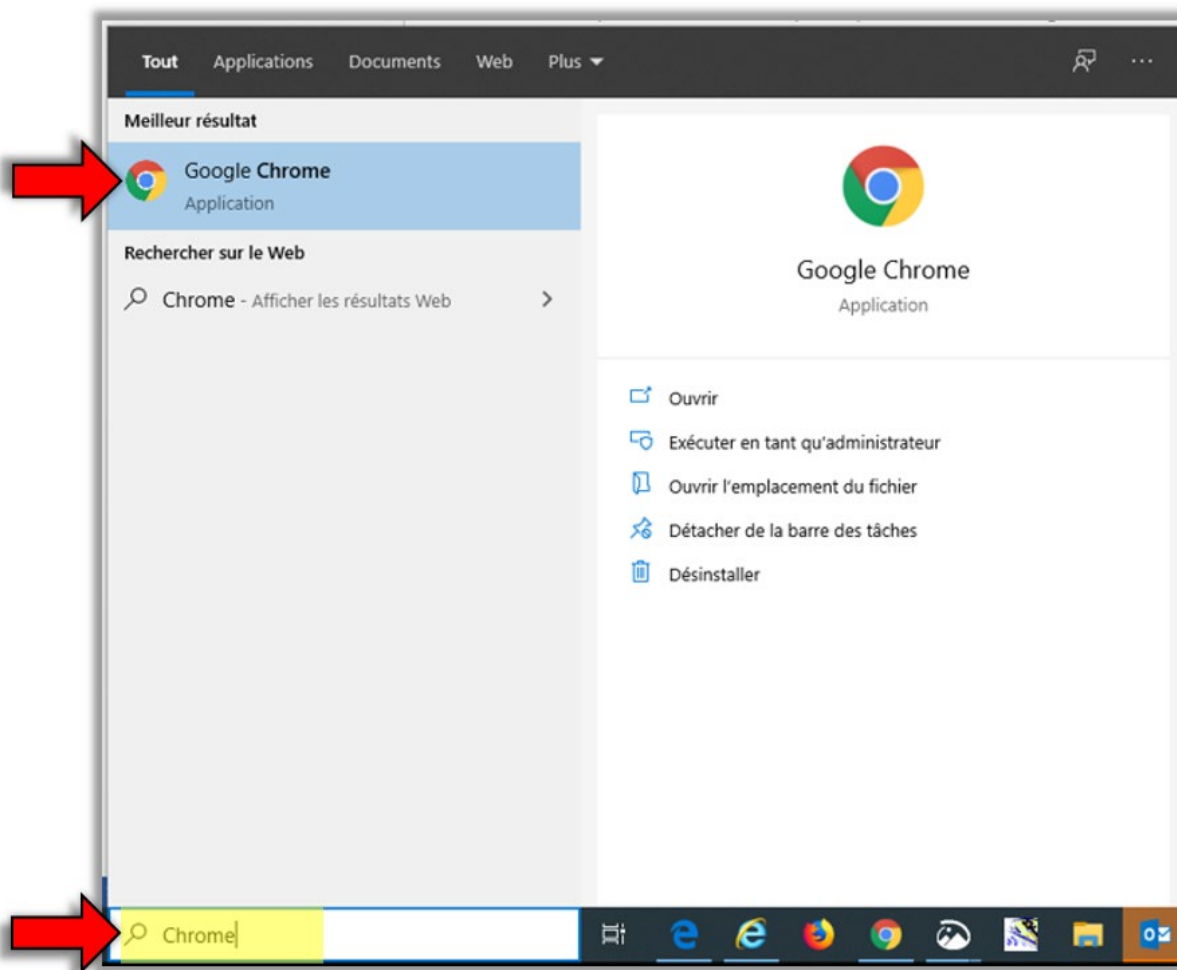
Tout Applications Documents Web Plus

Meilleur résultat

Google Chrome
Application

Rechercher sur le Web

Chrome - Afficher les résultats Web

Google Chrome
Application

Ouvrir

Exécuter en tant qu'administrateur

Ouvrir l'emplacement du fichier

Détacher de la barre des tâches

Désinstaller

Chrome